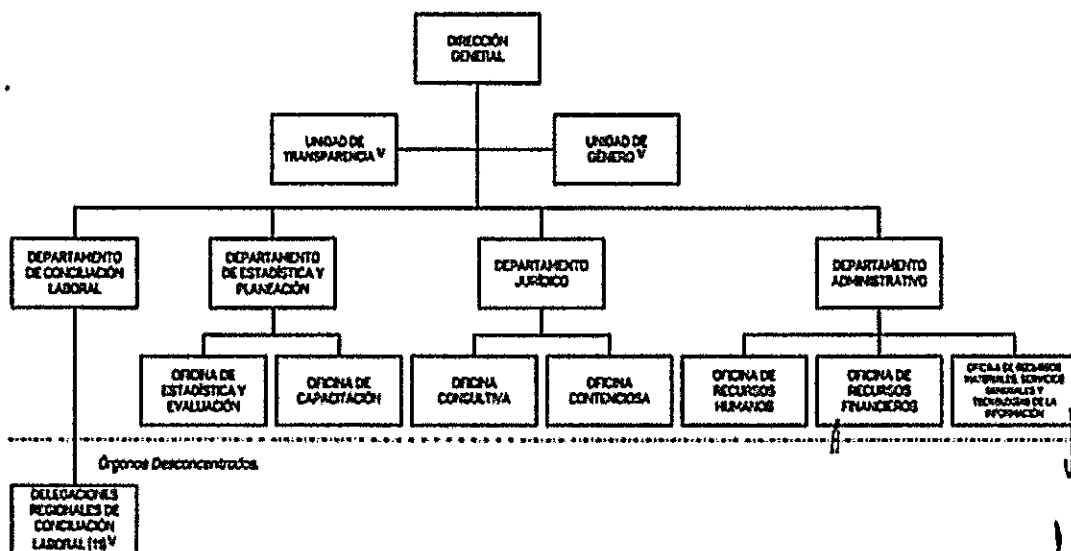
DIRECCIÓN GENERAL

UNIDAD DE TRANSPARENCIA V

UNIDAD DE GÉNERO V

DEPARTAMENTO DE CONCILIACIÓN LABORAL

DEPARTAMENTO DE ESTADÍSTICA Y PLANEACIÓN

DEPARTAMENTO JURÍDICO

DEPARTAMENTO ADMINISTRATIVO

OFICINA DE ESTADÍSTICA Y EVALUACIÓN

OFICINA DE CAPACITACIÓN

OFICINA CONSULTIVA

OFICINA CONTENCIOSA

OFICINA DE RECURSOS HUMANOS

OFICINA DE RECURSOS FINANCIEROS

OFICINA DE RECURSOS MATERIALES, SERVICIOS GENERALES Y TECNOLOGÍAS DE LA INFORMACIÓN

Órganos Desconcentrados.

DELEGACIONES REGIONALES DE CONCILIACIÓN LABORAL (11) V